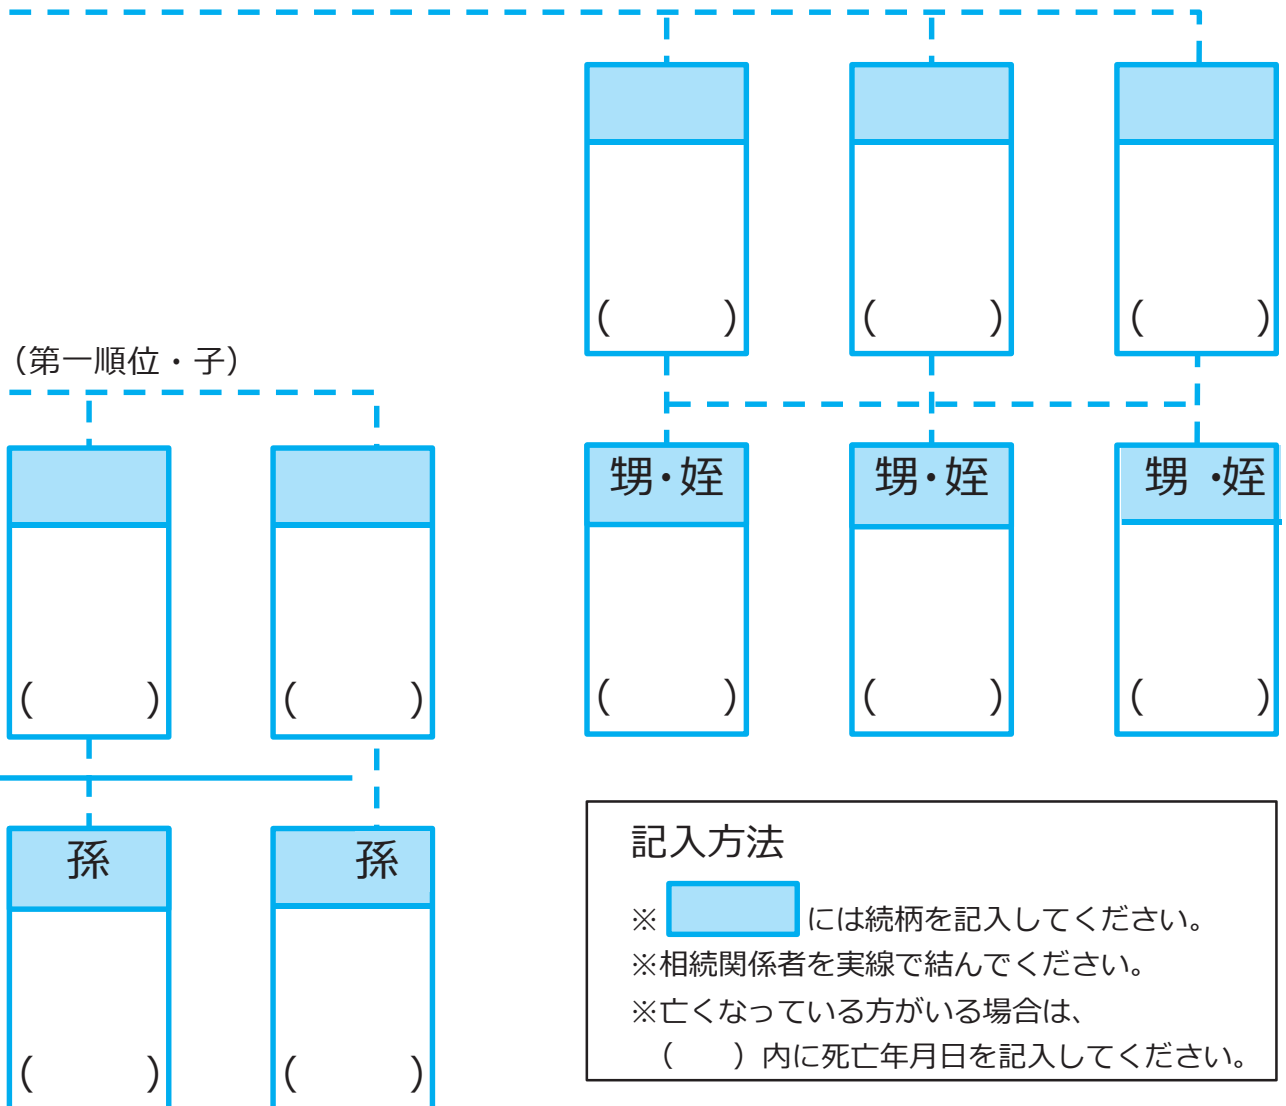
( )

( )

( )

（第一順位・子）

甥・姪

( )

甥・姪

( )

甥・姪

( )

( )

( )

孫

( )

孫

( )

記入方法

※ には続柄を記入してください。
※相続関係者を実線で結んでください。
※亡くなっている方がいる場合は、
（ ）内に死亡年月日を記入してください。